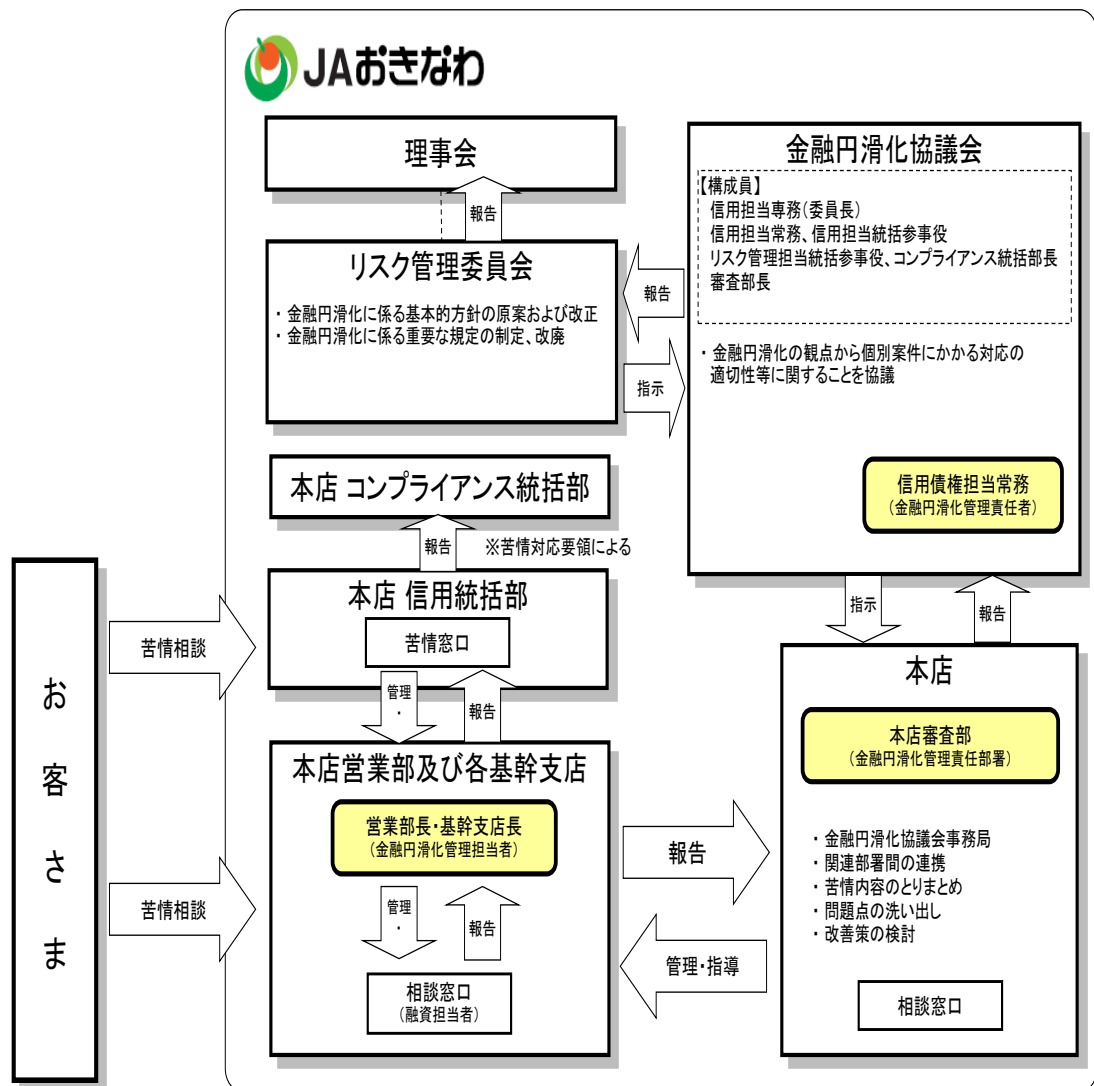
JAおきなわ

理事会

報告

リスク管理委員会

・金融円滑化に係る基本的方針の原案および改正
・金融円滑化に係る重要な規定の制定、改廃

報告

指示

金融円滑化協議会

【構成員】
信用担当専務(委員長)
信用担当常務、信用担当統括参事役
リスク管理担当統括参事役、コンプライアンス統括部長
審査部長

・金融円滑化の観点から個別案件にかかる対応の適切性等に関することを協議

信用債権担当常務
(金融円滑化管理責任者)

本店 コンプライアンス統括部

報告

※苦情対応要領による

お
客
さ
ま

苦情相談

本店 信用統括部

苦情窓口

管理・

報告

指示

報告

本店

本店審査部
(金融円滑化管理責任部署)

本店営業部及び各基幹支店

営業部長・基幹支店長
(金融円滑化管理担当者)

苦情相談

管理・

報告

相談窓口
(融資担当者)

報告

管理・指導

・金融円滑化協議会事務局
・関連部署間の連携
・苦情内容のとりまとめ
・問題点の洗い出し
・改善策の検討

相談窓口